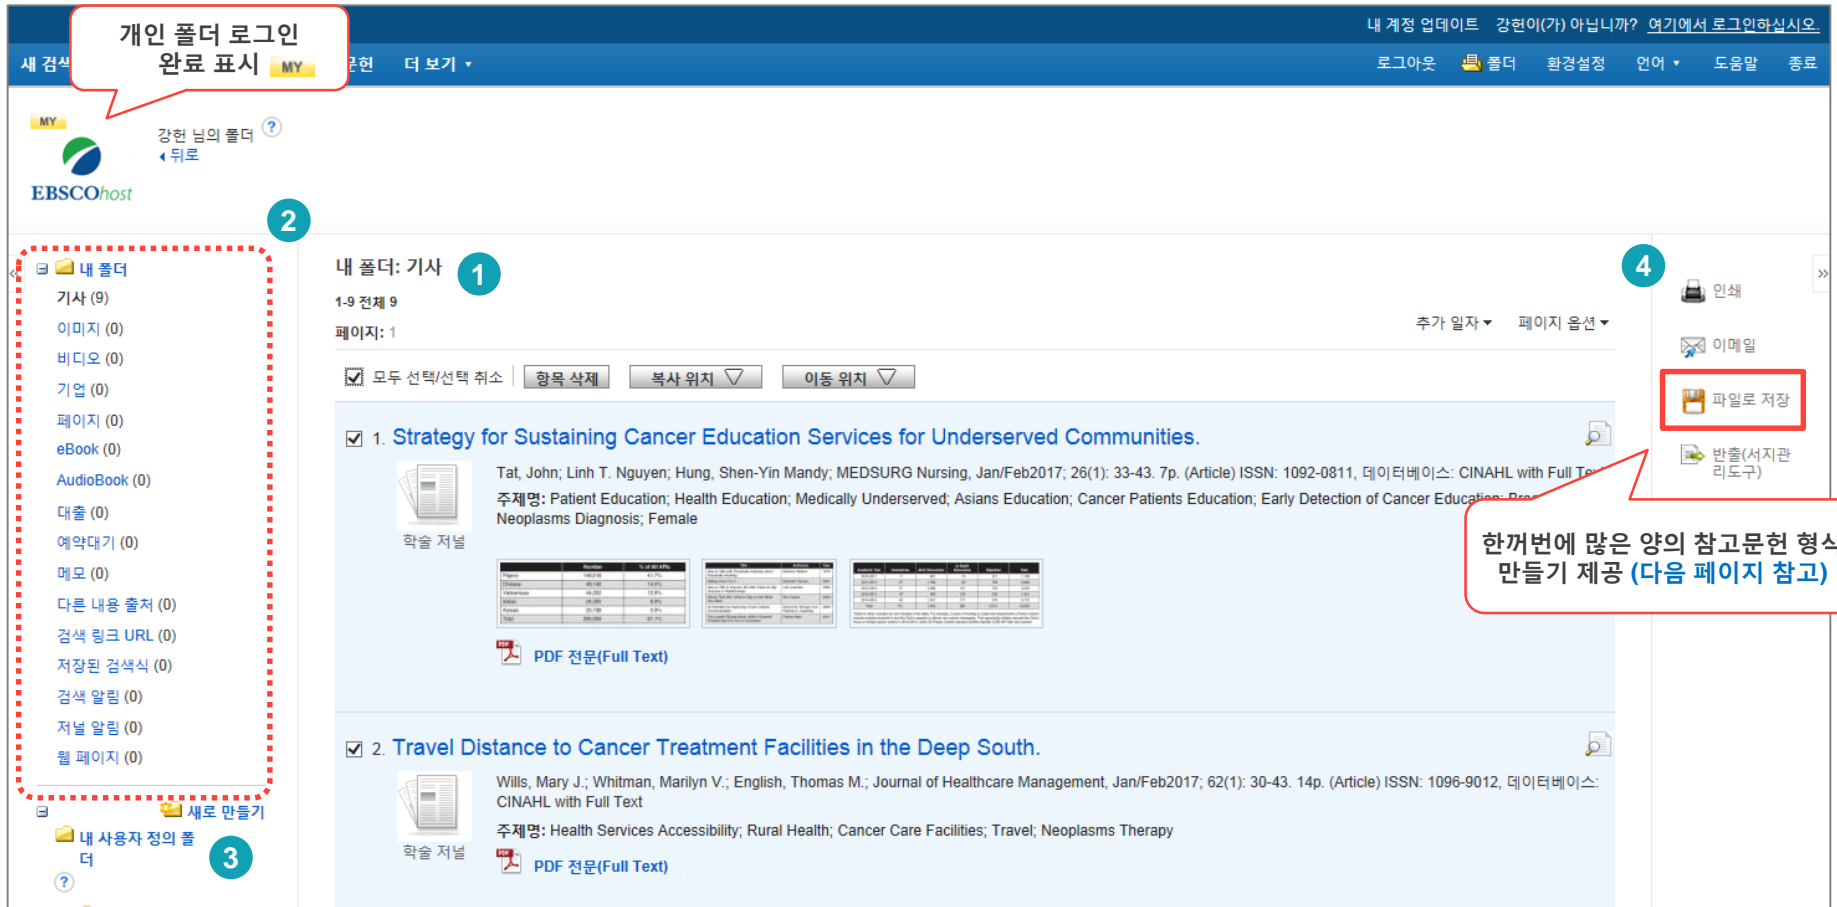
내 계정 업데이트 강헌이(가) 아닙니까? 여기에서 로그인하십시오.

새 검색 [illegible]문헌 더 보기 ▾

로그아웃 폴더 환경설정 언어 ▾ 도움말 종료

개인 폴더 로그인 완료 표시 MY

MY

EBSCOhost

강헌 님의 폴더 ?
◂ 뒤로

2

내 폴더
기사 (9)
이미지 (0)
비디오 (0)
기업 (0)
페이지 (0)
eBook (0)
AudioBook (0)
대출 (0)
예약대기 (0)
메모 (0)
다른 내용 출처 (0)
검색 링크 URL (0)
저장된 검색식 (0)
검색 알림 (0)
저널 알림 (0)
웹 페이지 (0)

새로 만들기
내 사용자 정의 폴더
?

3

내 폴더: 기사 1

1-9 전체 9

페이지: 1

추가 일자 ▾ 페이지 옵션 ▾

모두 선택/선택 취소 항목 삭제 복사 위치 이동 위치

1. Strategy for Sustaining Cancer Education Services for Underserved Communities.

Tat, John; Linh T. Nguyen; Hung, Shen-Yin Mandy; MEDSURG Nursing, Jan/Feb2017; 26(1): 33-43. 7p. (Article) ISSN: 1092-0811, 데이터베이스: CINAHL with Full Te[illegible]

주제명: Patient Education; Health Education; Medically Underserved; Asians Education; Cancer Patients Education; Early Detection of Cancer Educa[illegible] Neoplasms Diagnosis; Female

학술 저널

PDF 전문(Full Text)

2. Travel Distance to Cancer Treatment Facilities in the Deep South.

Wills, Mary J.; Whitman, Marilyn V.; English, Thomas M.; Journal of Healthcare Management, Jan/Feb2017; 62(1): 30-43. 14p. (Article) ISSN: 1096-9012, 데이터베이스: CINAHL with Full Text

주제명: Health Services Accessibility; Rural Health; Cancer Care Facilities; Travel; Neoplasms Therapy

학술 저널

PDF 전문(Full Text)

4

인쇄
이메일
파일로 저장
반출(서지관리도구)

한꺼번에 많은 양의 참고문헌 형식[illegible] 만들기 제공 (다음 페이지 참고)